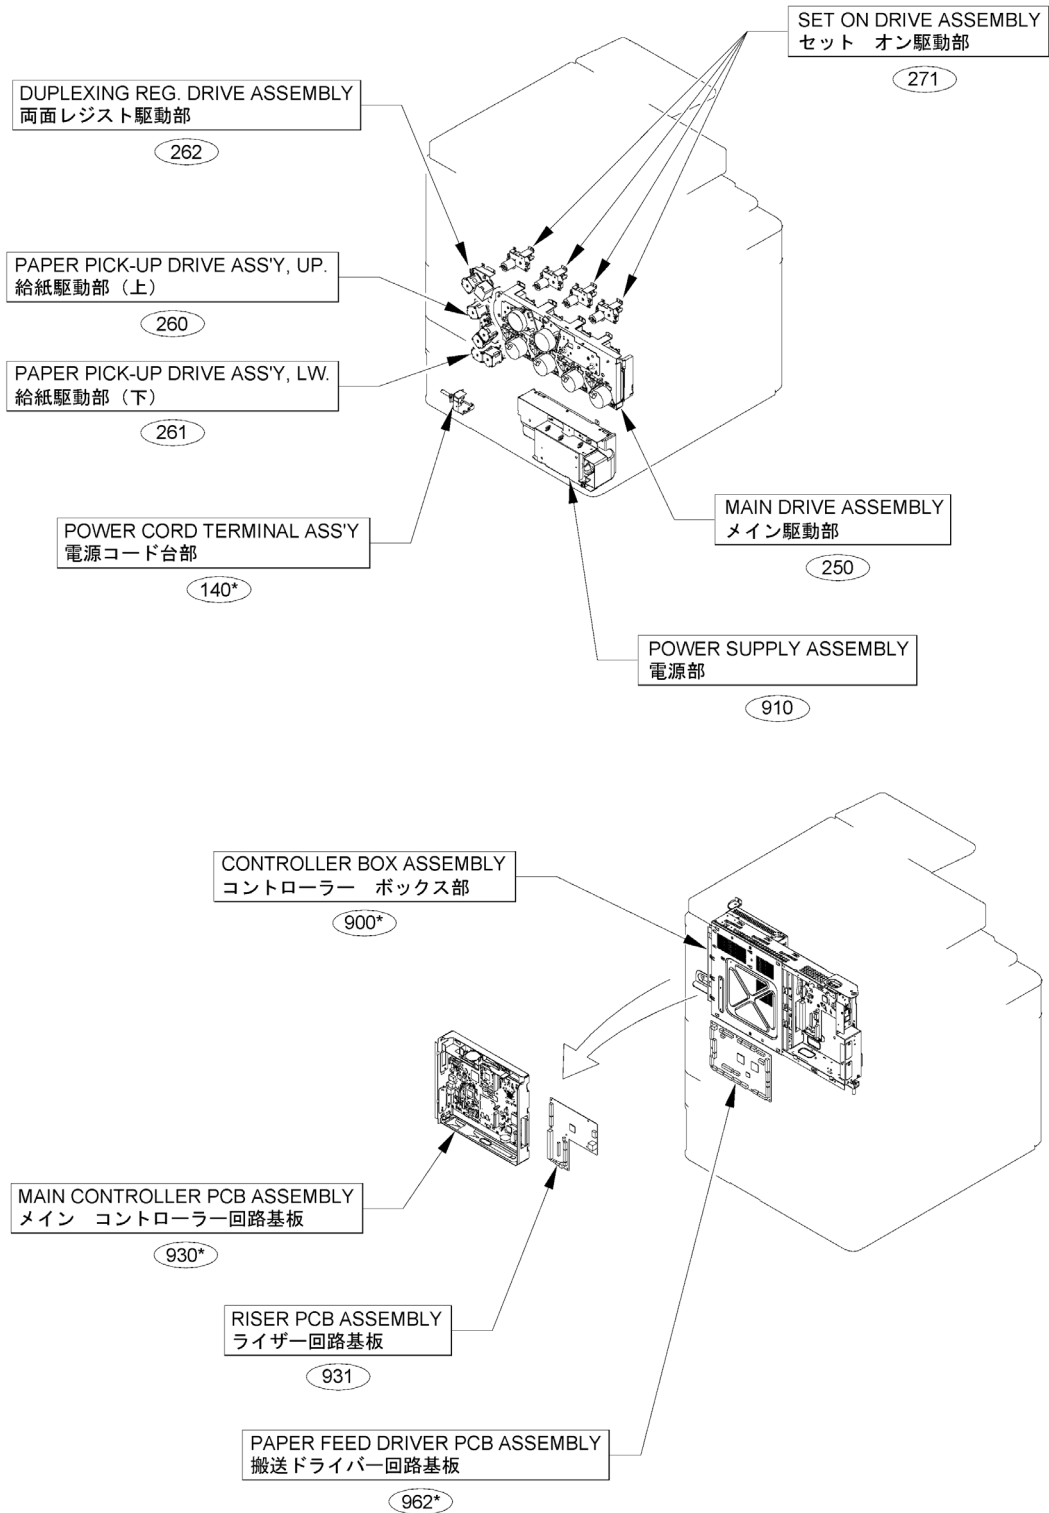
SET ON DRIVE ASSEMBLY
セット　オン駆動部
271

DUPLEXING REG. DRIVE ASSEMBLY
両面レジスト駆動部
262

PAPER PICK-UP DRIVE ASS'Y, UP.
給紙駆動部（上）
260

PAPER PICK-UP DRIVE ASS'Y, LW.
給紙駆動部（下）
261

POWER CORD TERMINAL ASS'Y
電源コード台部
140*

MAIN DRIVE ASSEMBLY
メイン駆動部
250

POWER SUPPLY ASSEMBLY
電源部
910

CONTROLLER BOX ASSEMBLY
コントローラー　ボックス部
900*

MAIN CONTROLLER PCB ASSEMBLY
メイン　コントローラー回路基板
930*

RISER PCB ASSEMBLY
ライザー回路基板
931

PAPER FEED DRIVER PCB ASSEMBLY
搬送ドライバー回路基板
962*